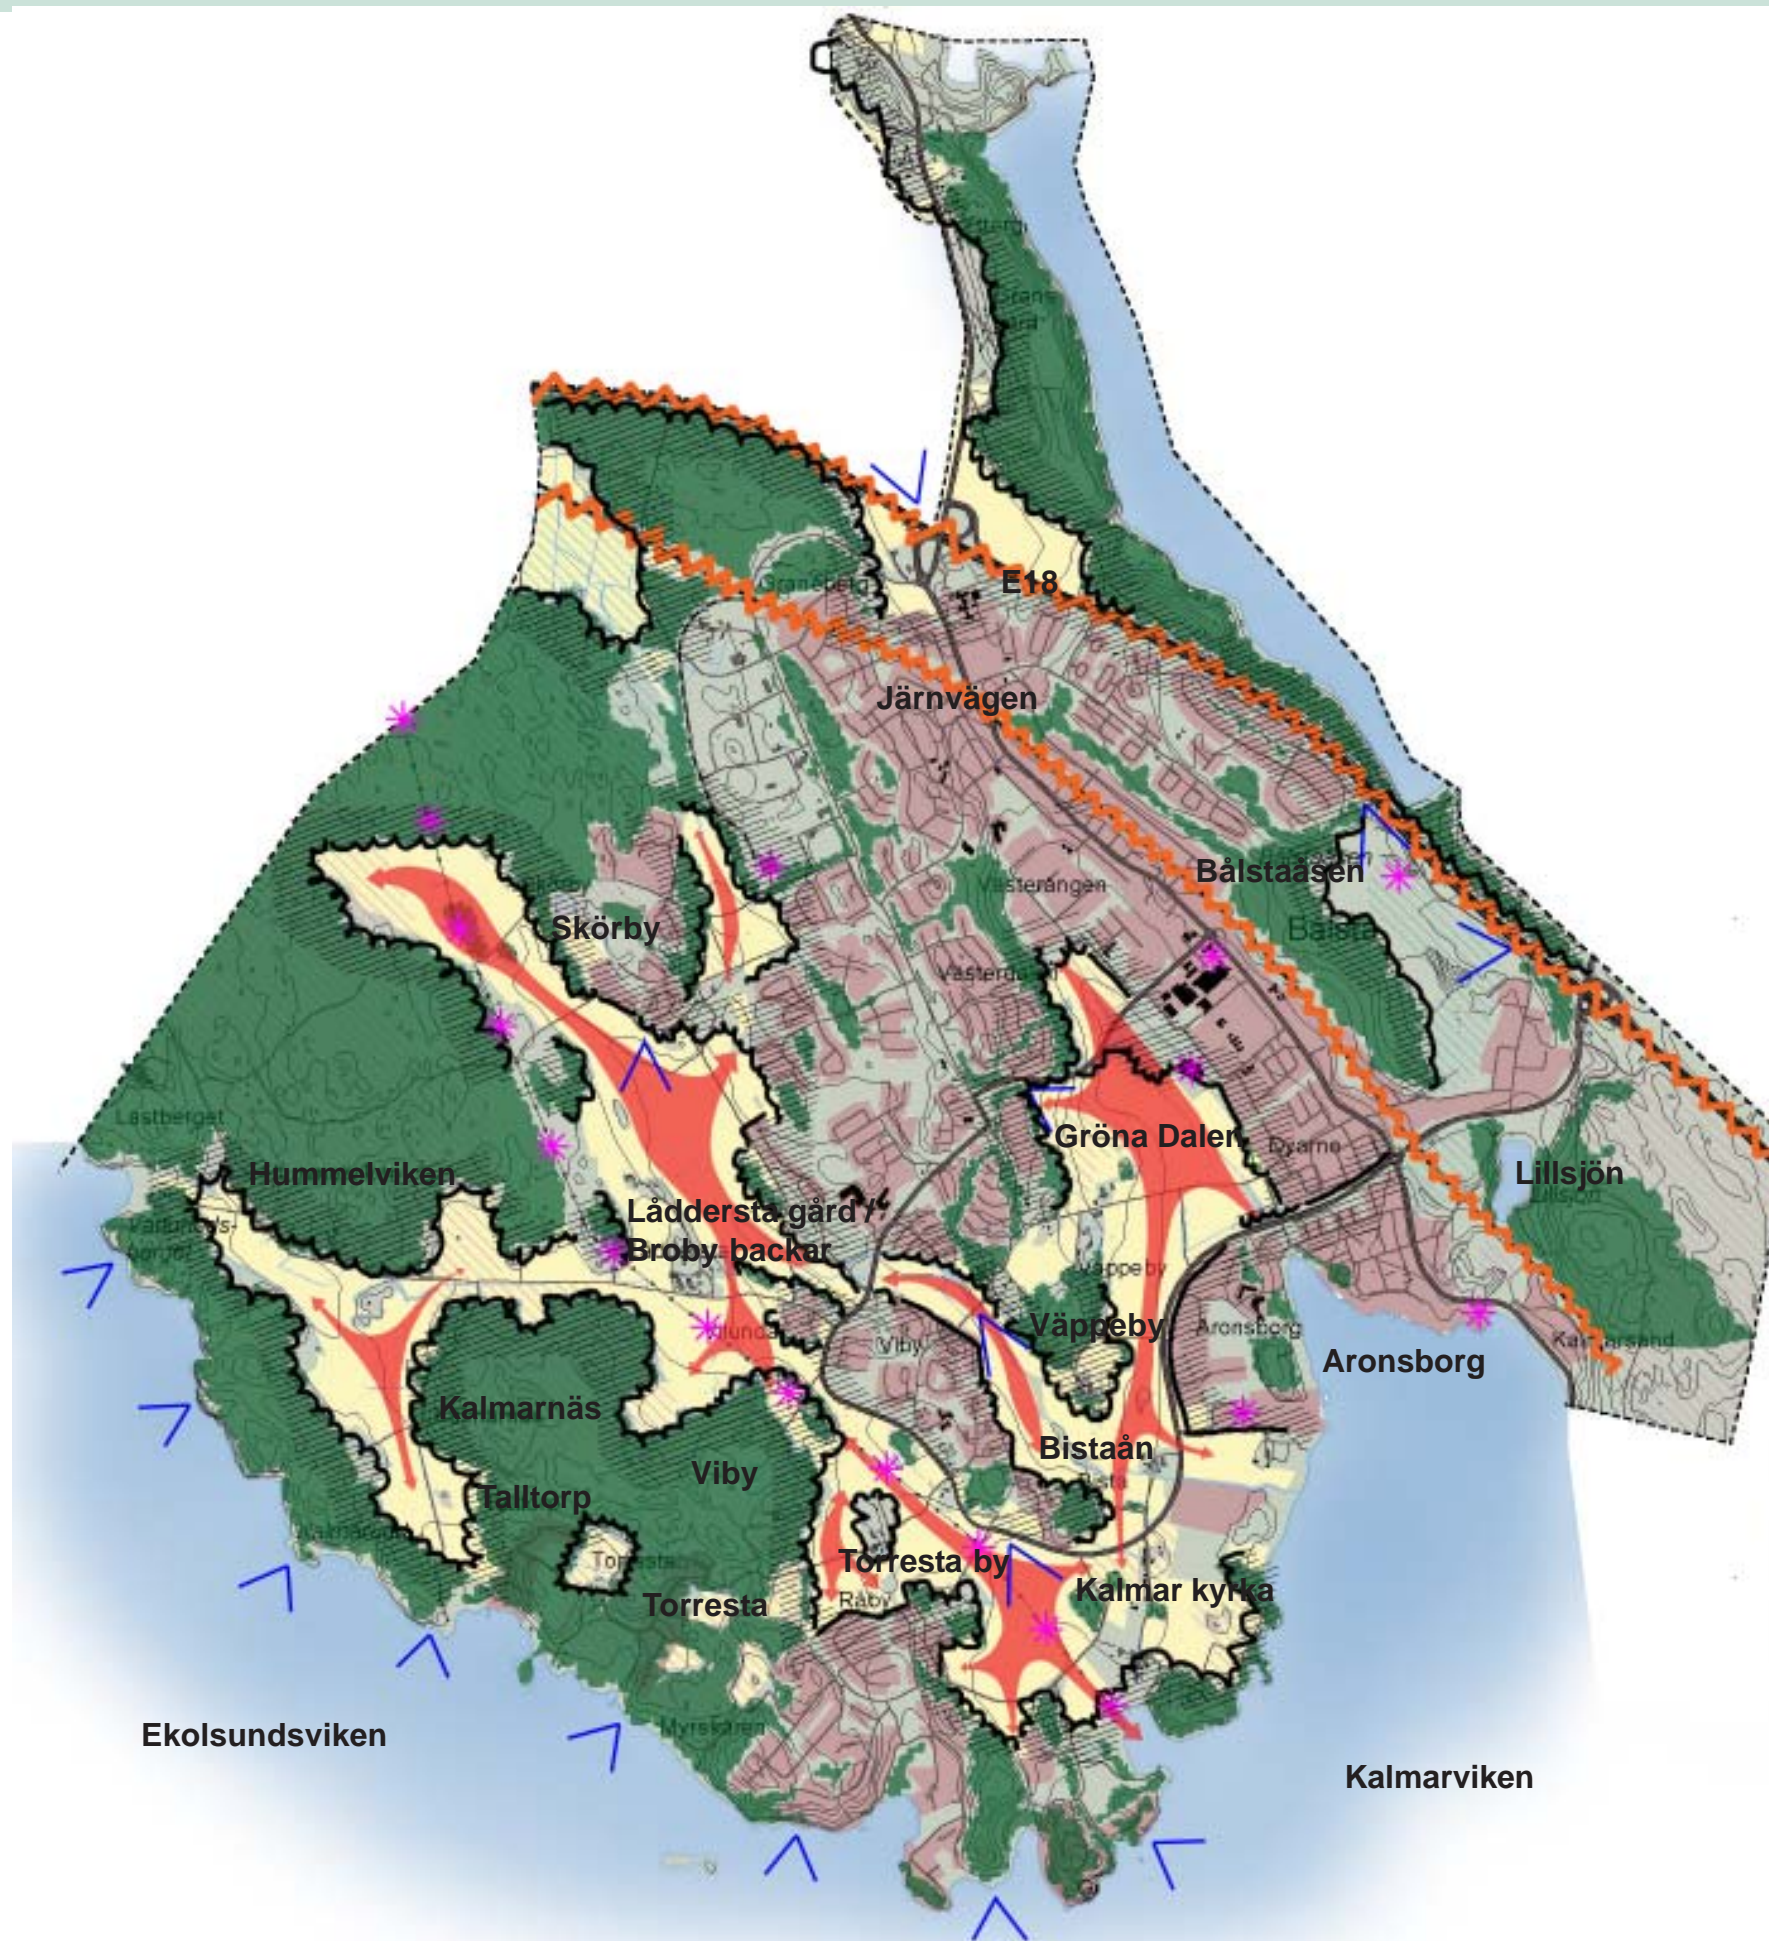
E18
Järnvägen
Bålstaåsen
Skörby
Gröna Dalen
Lillsjön
Hummelviken
Låddersta gård /
Broby backar
Väppeby
Aronsborg
Kalmarnäs
Bistaån
Viby
Talltorp
Torresta by
Kalmar kyrka
Torresta
Ekolsundsviken
Kalmarviken